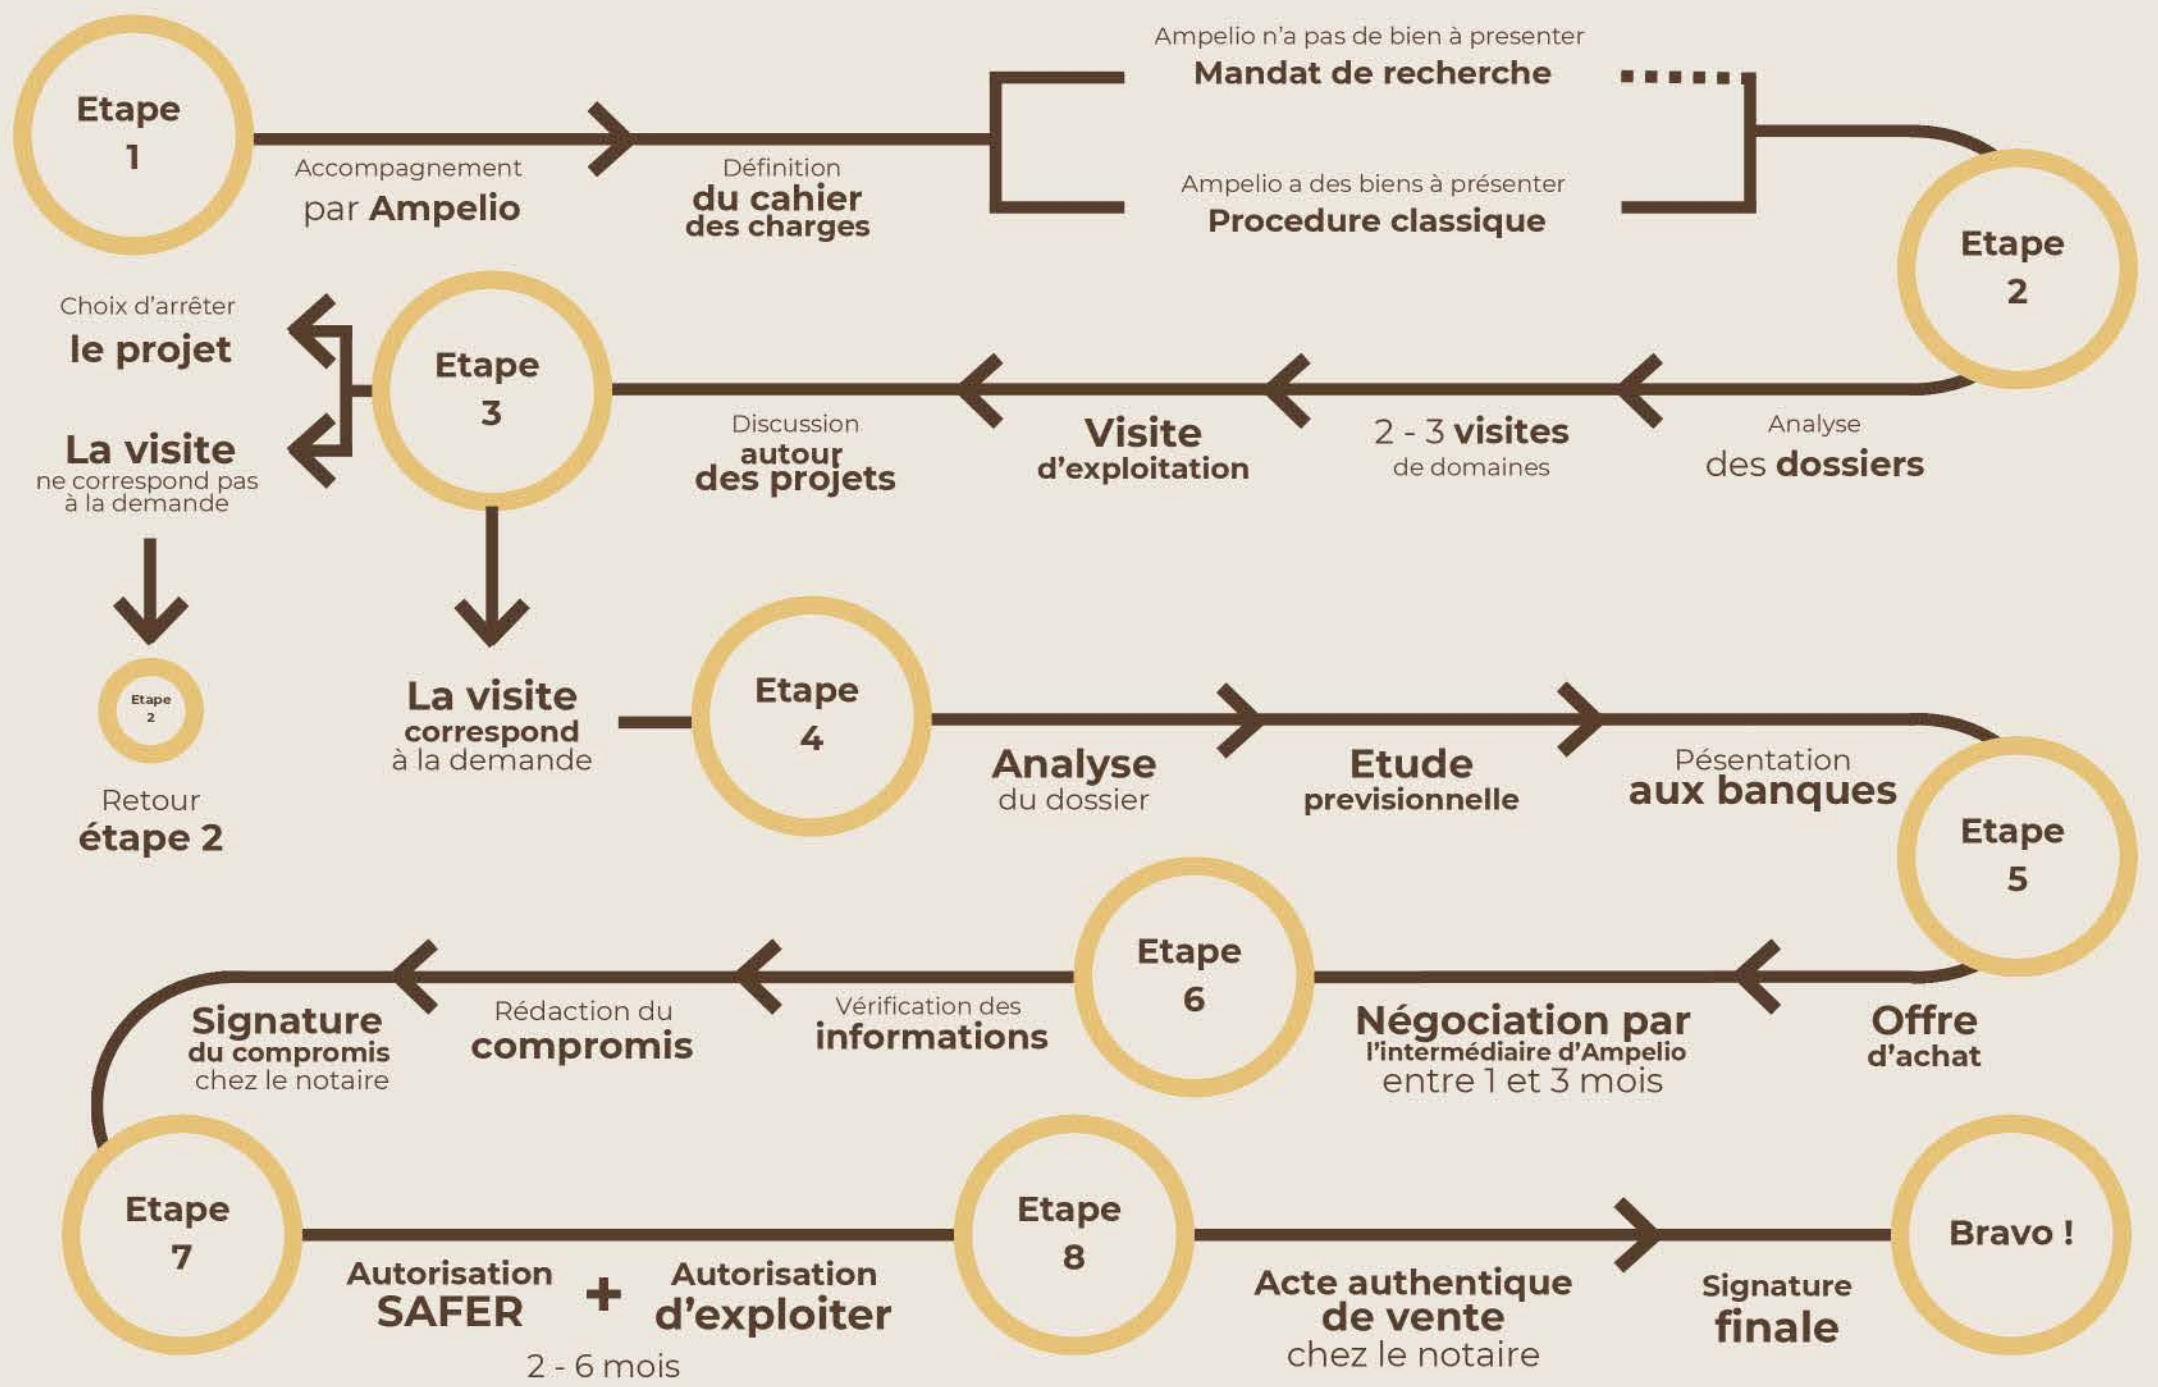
Etape 1

Accompagnement par Ampelio

Définition du cahier des charges

Ampelio n'a pas de bien à presenter
Mandat de recherche

Ampelio a des biens à présenter
Procedure classique

Etape 2

Analyse des dossiers

2 - 3 visites de domaines

Visite d'exploitation

Discussion autour des projets

Etape 3

Choix d'arrêter le projet

La visite ne correspond pas à la demande

Etape 2

Retour étape 2

La visite correspond à la demande

Etape 4

Analyse du dossier

Etude previsionnelle

Pésentation aux banques

Etape 5

Offre d'achat

Négociation par l'intermédiaire d'Ampelio entre 1 et 3 mois

Etape 6

Vérification des informations

Rédaction du compromis

Signature du compromis chez le notaire

Etape 7

Autorisation SAFER + Autorisation d'exploiter
2 - 6 mois

Etape 8

Acte authentique de vente chez le notaire

Signature finale

Bravo !